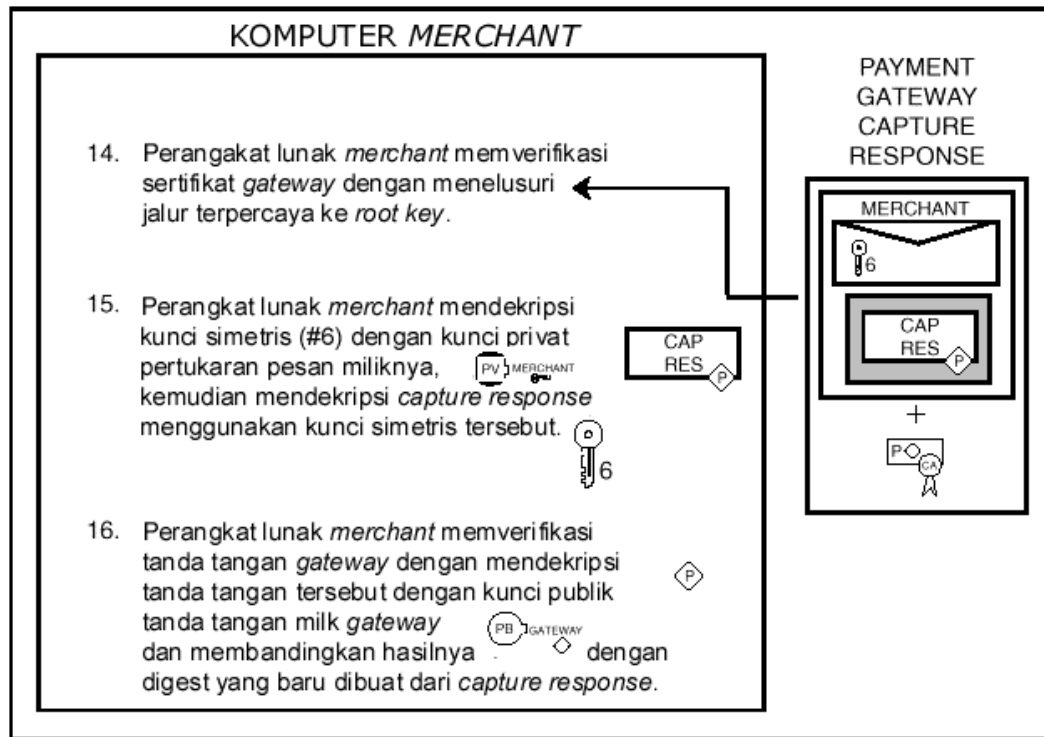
KOMPUTER *MERCHANT*

14. Perangakat lunak *merchant* memverifikasi sertifikat *gateway* dengan menelusuri jalur terpercaya ke *root key*.

15. Perangkat lunak *merchant* mendekripsi kunci simetris (#6) dengan kunci privat pertukaran pesan miliknya, PV MERCHANT kemudian mendekripsi *capture response* menggunakan kunci simetris tersebut. 6

CAP RES P

16. Perangkat lunak *merchant* memverifikasi tanda tangan *gateway* dengan mendekripsi tanda tangan tersebut dengan kunci publik tanda tangan milk *gateway* PB GATEWAY dan membandingkan hasilnya dengan digest yang baru dibuat dari *capture response*.

P

PAYMENT GATEWAY CAPTURE RESPONSE

MERCHANT

6

CAP RES P

+

P CA